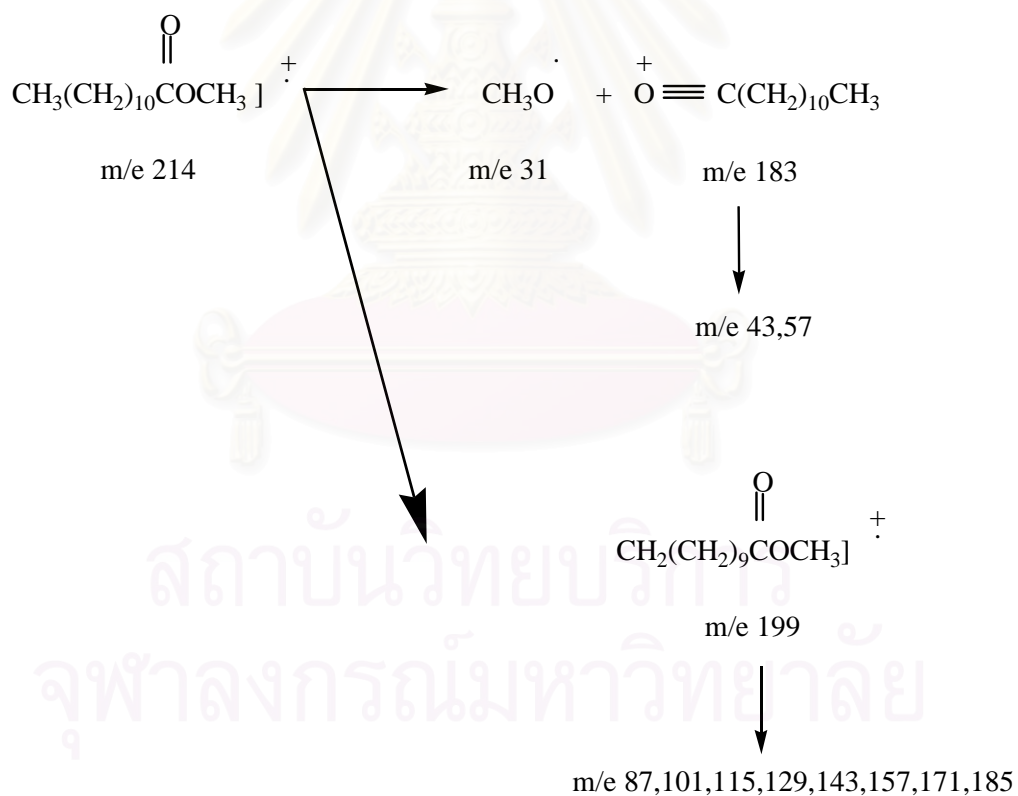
$CH_3(CH_2)_{10}\overset{O}{\overset{\|}{C}}OCH_3]^{+\cdot}$

m/e 214

$CH_3O^{\cdot}$ + $\overset{+}{O}\equiv C(CH_2)_{10}CH_3$

m/e 31

m/e 183

m/e 43,57

$CH_2(CH_2)_9\overset{O}{\overset{\|}{C}}OCH_3]^{+\cdot}$

m/e 199

m/e 87,101,115,129,143,157,171,185

สถาบันวิทยบริการ
จุฬาลงกรณ์มหาวิทยาลัย